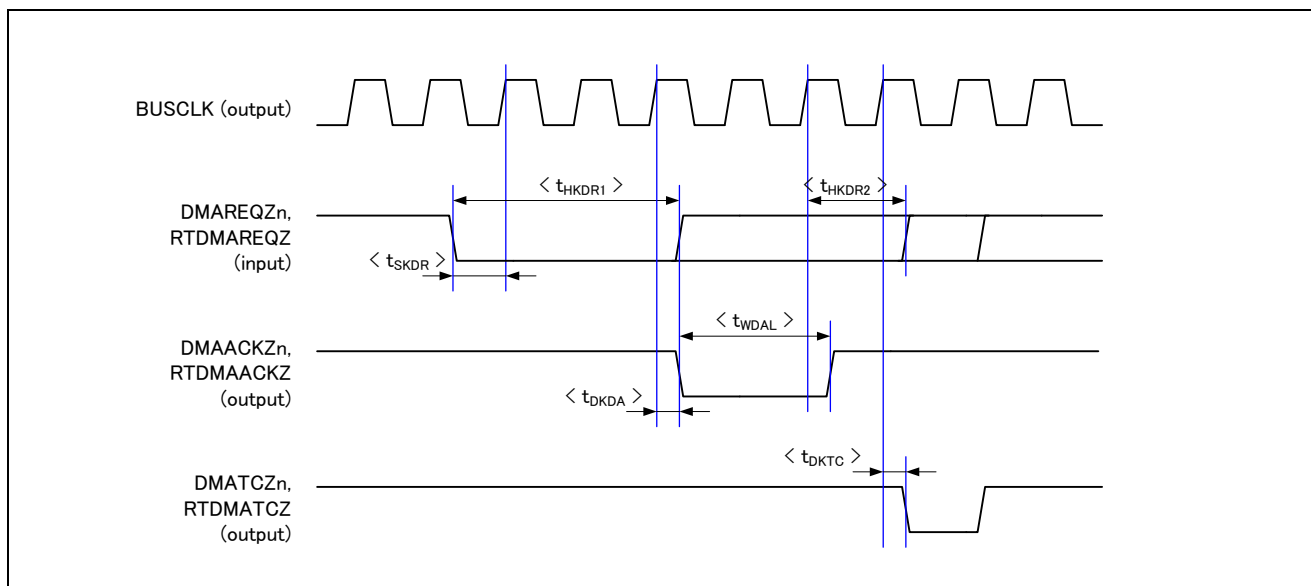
BUSCLK (output)

$\langle t_{HKDR1} \rangle$

$\langle t_{HKDR2} \rangle$

DMAREQZn, RTDMAREQZ (input)

$\langle t_{SKDR} \rangle$

$\langle t_{WDAL} \rangle$

DMAACKZn, RTDMAACKZ (output)

$\langle t_{DKDA} \rangle$

$\langle t_{DKTC} \rangle$

DMATCZn, RTDMATCZ (output)